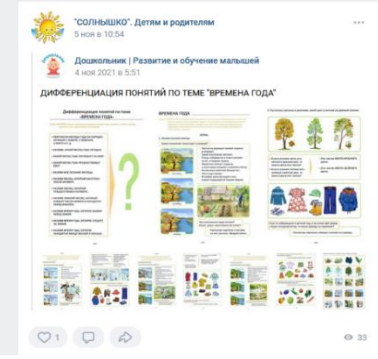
"СОЛНЫШКО". Детям и родителям
5 ноя в 10:54

Дошкольник | Развитие и обучение малышей
4 ноя 2021 в 5:51

ДИФФЕРЕНЦИАЦИЯ ПОНЯТИЙ ПО ТЕМЕ "ВРЕМЕНА ГОДА"

Дифференциация понятий по теме «ВРЕМЕНА ГОДА»

ВРЕМЕНА ГОДА

1

33